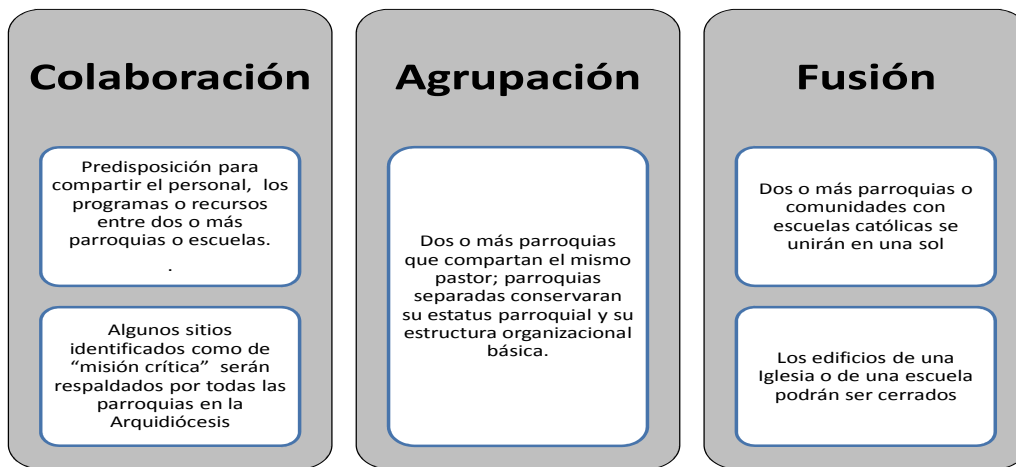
Colaboración

Predisposición para compartir el personal, los programas o recursos entre dos o más parroquias o escuelas.
.

Algunos sitios identificados como de "misión crítica" serán respaldados por todas las parroquias en la Arquidiócesis

Agrupación

Dos o más parroquias que compartan el mismo pastor; parroquias separadas conservaran su estatus parroquial y su estructura organizacional básica.

Fusión

Dos o más parroquias o comunidades con escuelas católicas se unirán en una sol

Los edificios de una Iglesia o de una escuela podrán ser cerrados